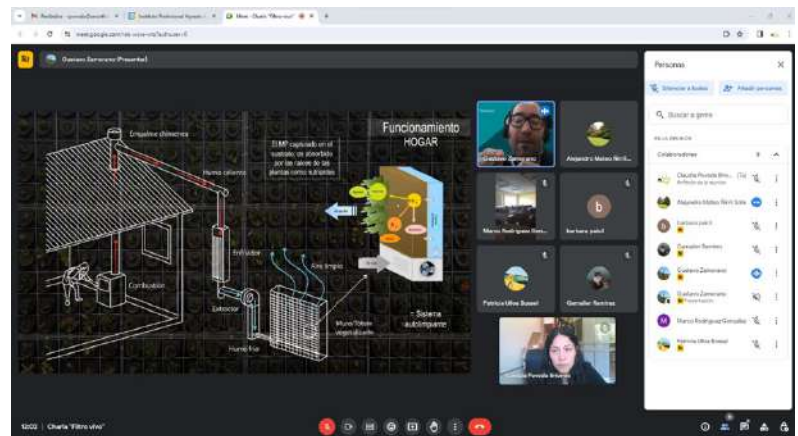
Gustavo Zamorano (Presentar)

Empalme chimenea
Humo caliente
Enfriador
Combustion
Extractor
Humo frío
Aire limpio
Muro/Tabique vegetalizado

Funcionamiento HOGAR

El MP capturado en el sustrato, es absorbido por las raíces de las plantas como nutrientes

+ Sistema autolimpiante

Gustavo Zamorano
Alejandro Mateo Nirit...
Marco Rodríguez Gon...
barbara pabil
b
Patricia Ulloa Bussel
González Ramírez
Claudia Pavez Álvarez

Personas
Silenciar a todos
Añadir personas
Buscar a gente
EN LA REUNIÓN
Colaboradores
Claudia Poveda Álva... (Tú)
Anfitrión de la reunión
Alejandro Mateo Nirit Soto
barbara pabil
González Ramírez
Gustavo Zamorano
Gustavo Zamorano
Presentación
Marco Rodríguez González
Patricia Ulloa Bussel

12:03 | Charla "Filtro vivo"